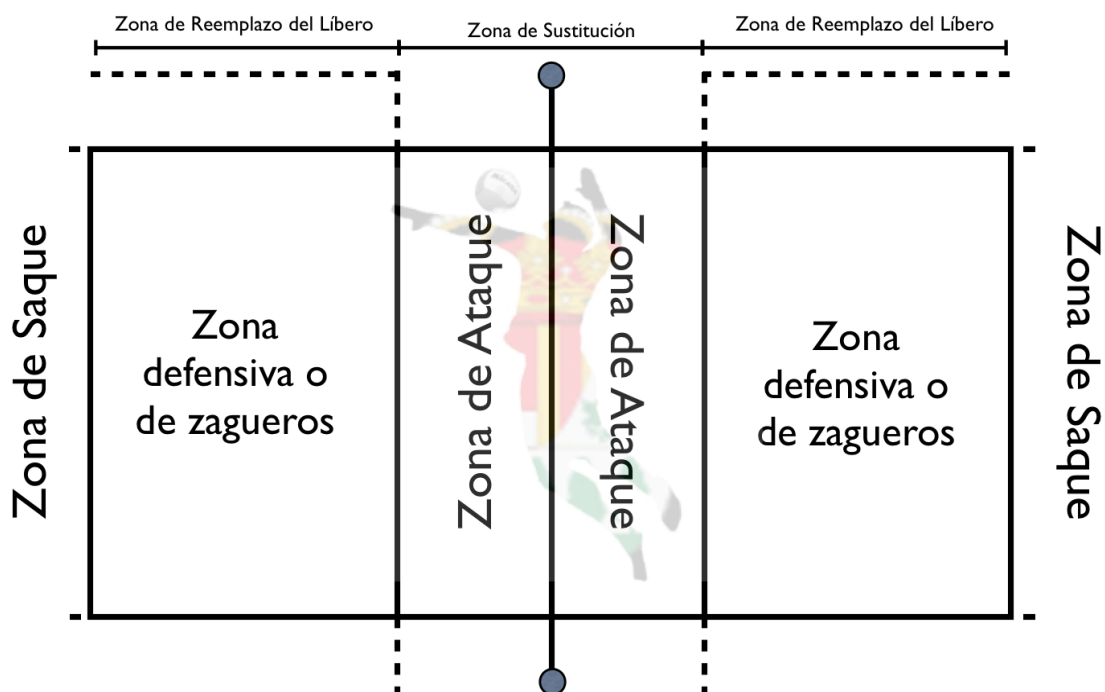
Zona de Reemplazo del Líbero

Zona de Sustitución

Zona de Reemplazo del Líbero

Zona de Saque

Zona defensiva o de zagueros

Zona de Ataque

Zona de Ataque

Zona defensiva o de zagueros

Zona de Saque